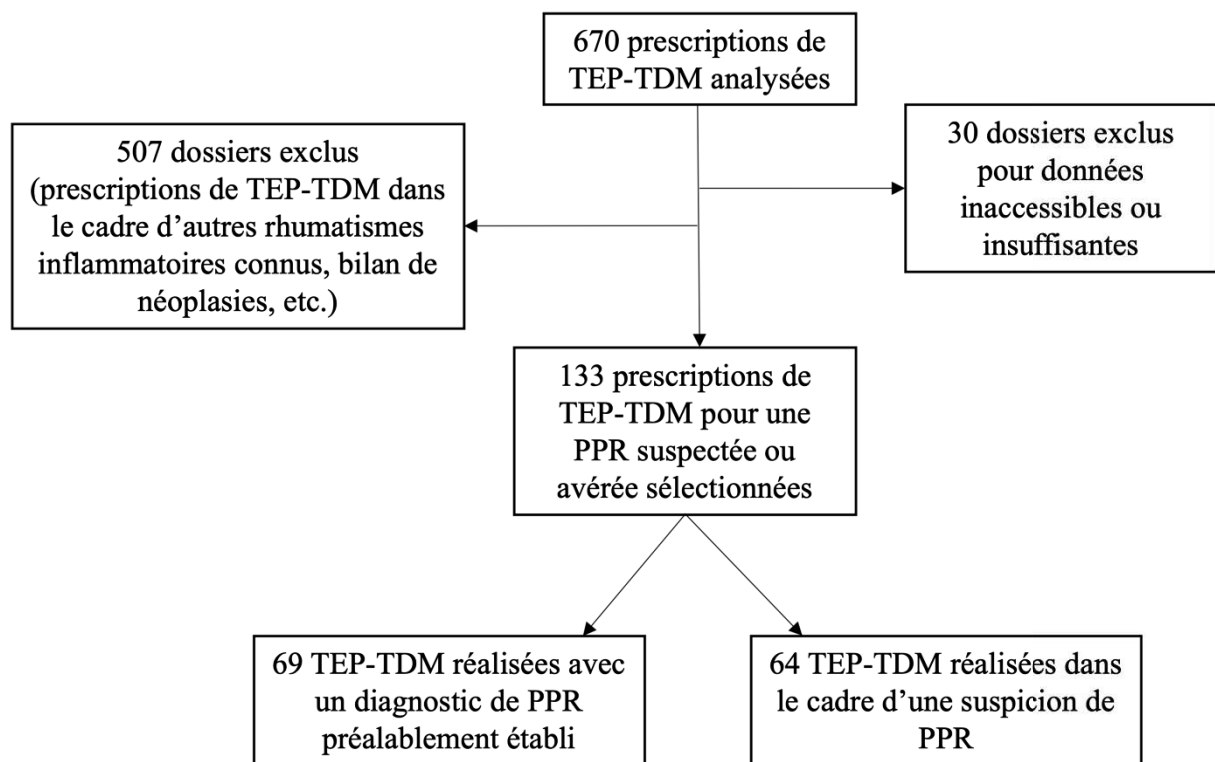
670 prescriptions de TEP-TDM analysées

507 dossiers exclus (prescriptions de TEP-TDM dans le cadre d’autres rhumatismes inflammatoires connus, bilan de néoplasies, etc.)

30 dossiers exclus pour données inaccessibles ou insuffisantes

133 prescriptions de TEP-TDM pour une PPR suspectée ou avérée sélectionnées

69 TEP-TDM réalisées avec un diagnostic de PPR préalablement établi

64 TEP-TDM réalisées dans le cadre d’une suspicion de PPR